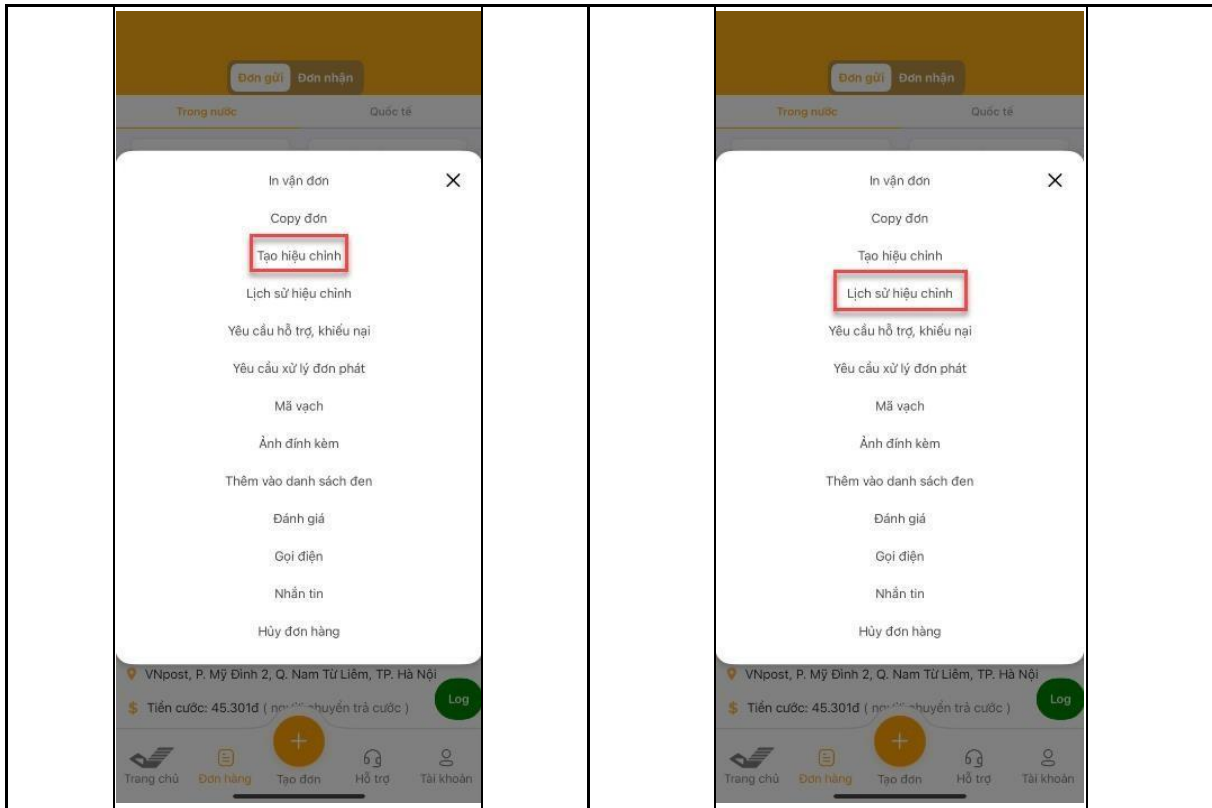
Đơn gửi Đơn nhận

Trong nước Quốc tế

In vận đơn

Copy đơn

Tạo hiệu chỉnh

Lịch sử hiệu chỉnh

Yêu cầu hỗ trợ, khiếu nại

Yêu cầu xử lý đơn phát

Mã vạch

Ảnh đính kèm

Thêm vào danh sách đen

Đánh giá

Gọi điện

Nhắn tin

Hủy đơn hàng

VNpost, P. Mỹ Đình 2, Q. Nam Từ Liêm, TP. Hà Nội

Tiền cước: 45.301đ ( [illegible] chuyển trả cước )

Log

Trang chủ Đơn hàng Tạo đơn Hỗ trợ Tài khoản

Đơn gửi Đơn nhận

Trong nước Quốc tế

In vận đơn

Copy đơn

Tạo hiệu chỉnh

Lịch sử hiệu chỉnh

Yêu cầu hỗ trợ, khiếu nại

Yêu cầu xử lý đơn phát

Mã vạch

Ảnh đính kèm

Thêm vào danh sách đen

Đánh giá

Gọi điện

Nhắn tin

Hủy đơn hàng

VNpost, P. Mỹ Đình 2, Q. Nam Từ Liêm, TP. Hà Nội

Tiền cước: 45.301đ ( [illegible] chuyển trả cước )

Log

Trang chủ Đơn hàng Tạo đơn Hỗ trợ Tài khoản